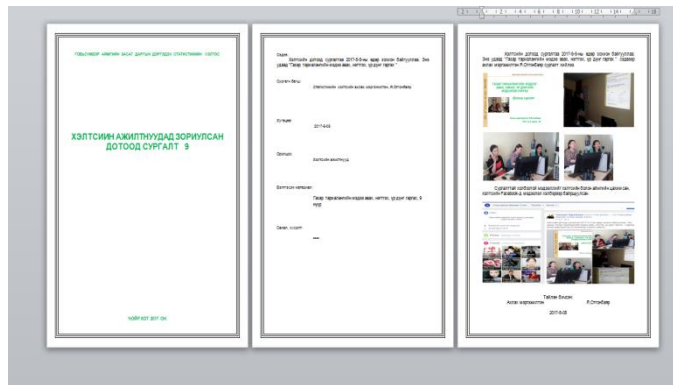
ТӨВ АЙМГИЙН ... СТАТИСТИКИЙН ХЭЛТЭС

ХЭЛТСИЙН АЖИЛТНУУДАД ЗОРИУЛСАН ДОТООД СУРГАЛТ 9

ЗУУНМОД 2017 ОН

Сэдэв:
Хэлтсийн дотоод сургалтаа 2017-5-9-нд зохион байгууллаа. Энэ удаад "Тоон гарчигийн мэдээ авах, хөтлөх, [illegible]"

Сургагч багш:
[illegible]

Хугацаа:
2017-05

Оролцогч:
Хэлтсийн ажилтнууд

Хэлэлцсэн материал:
"Тоон гарчигийн мэдээ авах, хөтлөх, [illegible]"

Санал, хүсэлт:
---

Хэлтсийн дотоод сургалтаа 2017-5-9-нд зохион байгууллаа. Энэ удаад "Тоон гарчигийн мэдээ авах, хөтлөх, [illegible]" сэдвээр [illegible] сургалт хийлээ

Сургалттай холбоотой мэдээллийг хэлтсийн болон аймгийн цахим хуудас, хэлтсийн Facebook-д мэдээлэл хийж байршуулав.

Тайлан бичсэн:
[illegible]

2017-05